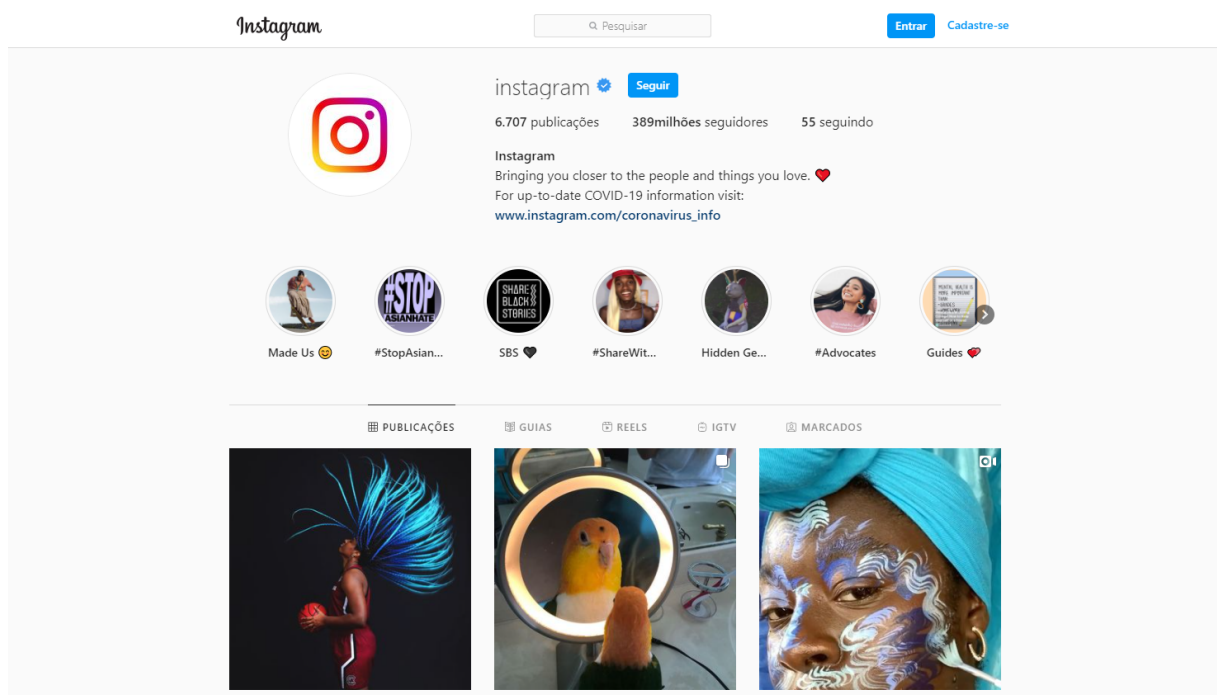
Instagram

Pesquisar

Entrar Cadastre-se

instagram Seguir

6.707 publicações 389milhões seguidores 55 seguindo

Instagram
Bringing you closer to the people and things you love. ❤️
For up-to-date COVID-19 information visit:
www.instagram.com/coronavirus_info

#STOP ASIANHATE

SHARE BLACK STORIES

Made Us 😊 #StopAsian... SBS 🖤 #ShareWit... Hidden Ge... #Advocates Guides ❤️

PUBLICAÇÕES GUIAS REELS IGTV MARCADOS